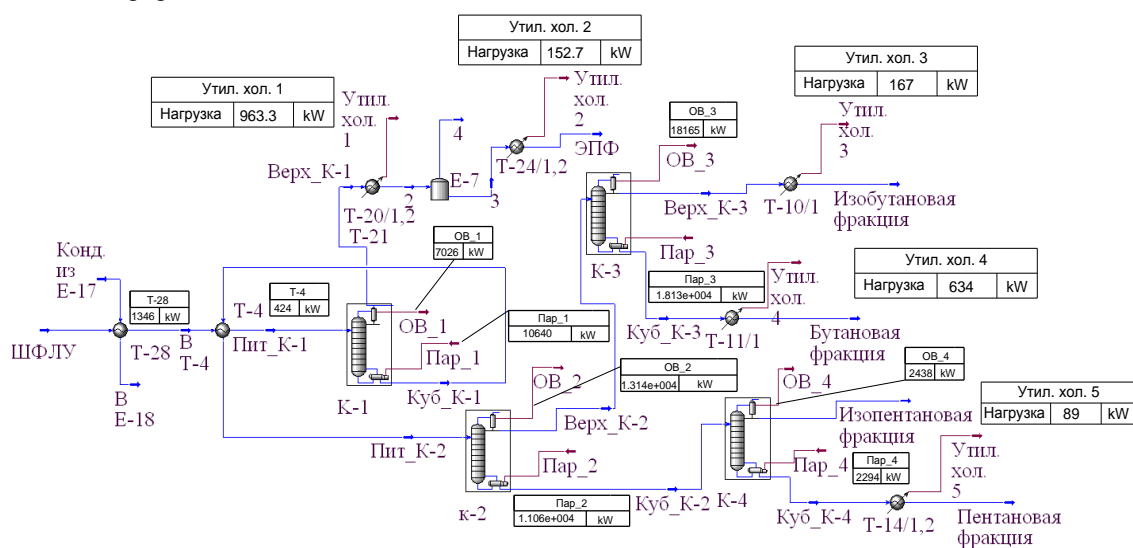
Утил. хол. 2

| Нагрузка | 152.7 | kW |
|---|---|---|

Утил. хол. 1

| Нагрузка | 963.3 | kW |
|---|---|---|

Утил. хол. 3

| Нагрузка | 167 | kW |
|---|---|---|

Утил. хол. 1

4

Утил. хол. 2

ОВ_3

| 18165 | kW |
|---|---|

ЭПФ

ОВ_3

Верх_К-1

2

Е-7

Т-24/1,2

3

Т-20/1,2

Т-21

Верх_К-3

Т-10/1

Изобутановая фракция

Утил. хол. 3

Пар_3

К-3

ОВ_1

| 7026 | kW |
|---|---|

Утил. хол. 4

| Нагрузка | 634 | kW |
|---|---|---|

Конд. из Е-17

Т-28

| 1346 | kW |
|---|---|

Т-4

| 424 | kW |
|---|---|

Т-4

ОВ_1

Пар_3

| 1.813e+004 | kW |
|---|---|

Утил. хол. 4

Пар_1

| 10640 | kW |
|---|---|

ШФЛУ

Т-28

В Т-4

Пит_К-1

Пар_1

Куб_К-3

Т-11/1

Бутановая фракция

В Е-18

К-1

Куб_К-1

ОВ_2

ОВ_2

| 1.314e+004 | kW |
|---|---|

ОВ_4

ОВ_4

| 2438 | kW |
|---|---|

Утил. хол. 5

| Нагрузка | 89 | kW |
|---|---|---|

Верх_К-2

Изопентановая фракция

Пит_К-2

Пар_2

Пар_4

Пар_4

| 2294 | kW |
|---|---|

Утил. хол. 5

Пар_2

| 1.106e+004 | kW |
|---|---|

к-2

Куб_К-2

К-4

Куб_К-4

Т-14/1,2

Пентановая фракция